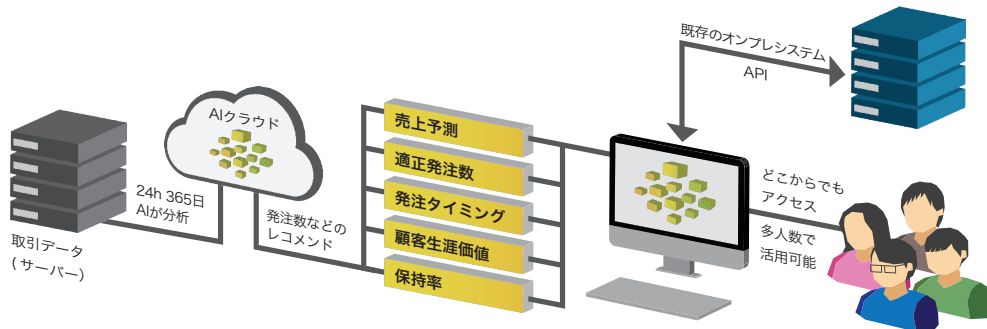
既存のオンプレシステム
API

AIクラウド

24h 365日
AIが分析

取引データ
（サーバー）

発注数などの
レコメンド

売上予測
適正発注数
発注タイミング
顧客生涯価値
保持率

どこからでも
アクセス

多人数で
活用可能